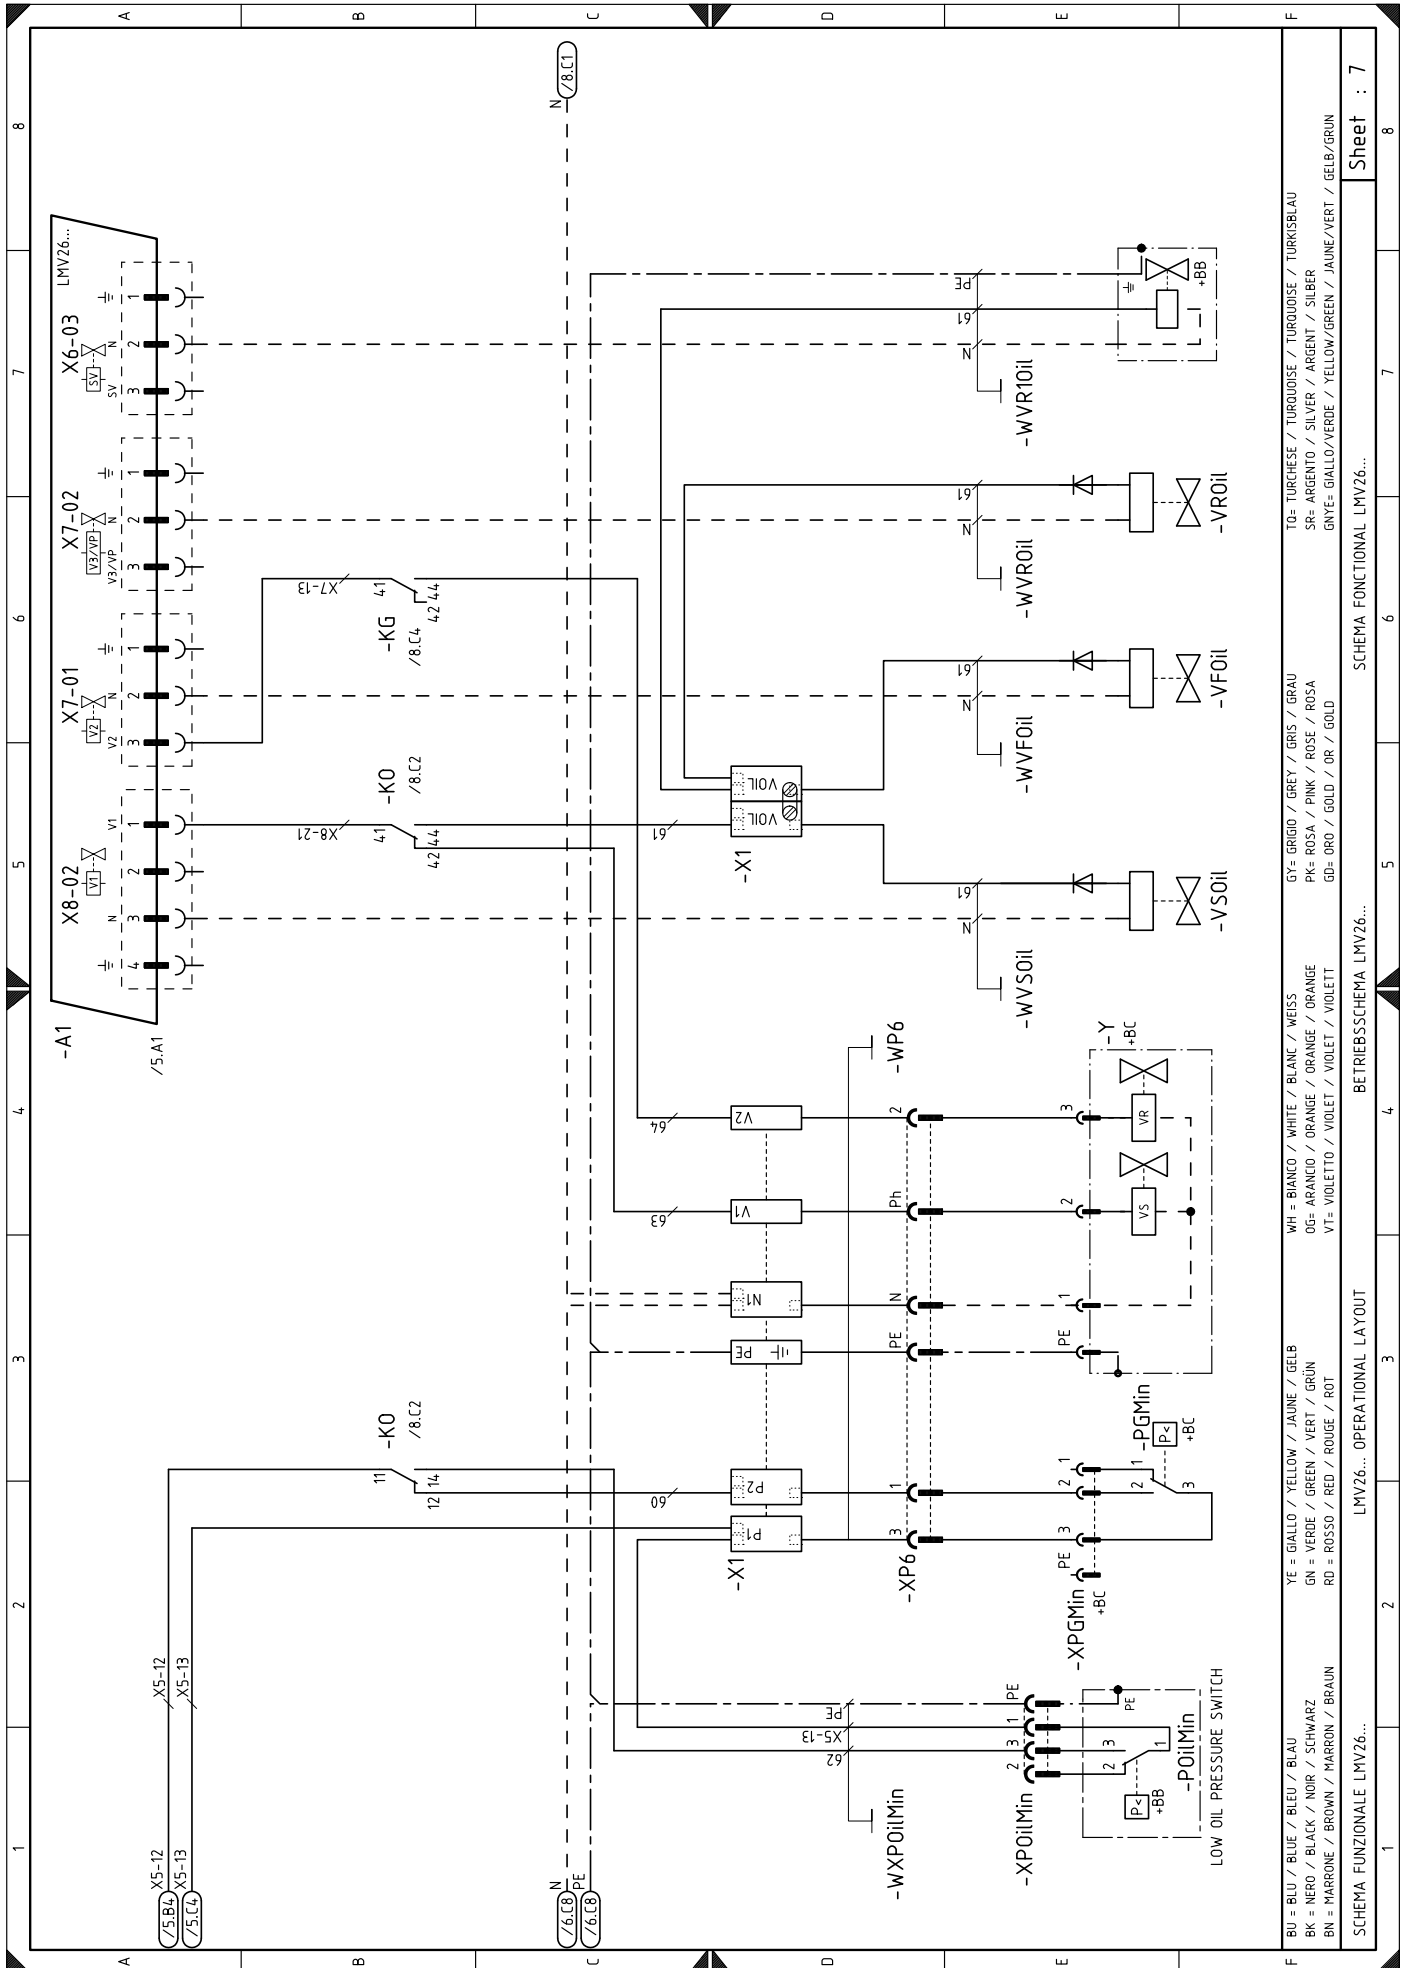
A B C D E F

8 7 6 5 4 3 2 1

/8.C1
N

LMV26...
X6-03
SV
X7-02
V3/VP
X7-01
V2
X8-02
V1
N

-A1
/5.A1

X7-13
41
42 44
-KG
/8.C4

-KO
/8.C2
X8-21
41
42 44

61
VOIL
VOIL
-X1

PE
61
N
-WVR1Oil
+BB

61
N
-WVROil
-VROil

61
N
-WVFOil
-VFOil

61
N
-WVSOil
-VSOil

-WP6
-Y
+BC

64
V2
2
3
VR

63
V1
Ph
2
VS

N1
N
1

PE
PE
PE

-KO
/8.C2
11 14
12 14

60
P2
1
2 1
-PGMin
P<
+BC
2 3

P1
3
3
-X1
-XP6
PE
-XPGMin
+BC

X5-12
X5-13

PE
PE
PE
X5-13
1
62
3
2
3
2
1
-POilMin
P<
+BB
-WXPOilMin
-XPOilMin
LOW OIL PRESSURE SWITCH

X5-12
X5-13
/5.B4
/5.C4

N
PE
/6.C8
/6.C8

BU = BLU / BLUE / BLEU / BLAU
BK = NERO / BLACK / NOIR / SCHWARZ
BN = MARRONE / BROWN / MARRON / BRAUN
YE = GIALLO / YELLOW / JAUNE / GELB
GN = VERDE / GREEN / VERT / GRÜN
RD = ROSSO / RED / ROUGE / ROT
WH = BIANCO / WHITE / BLANC / WEISS
OG= ARANCIO / ORANGE / ORANGE / ORANGE
VT= VIOLETTO / VIOLET / VIOLET / VIOLETT
GY= GRIGIO / GREY / GRIS / GRAU
PK= ROSA / PINK / ROSE / ROSA
GD= ORO / GOLD / OR / GOLD
TQ= TURCHESE / TURQUOISE / TURQUOISE / TURKISBLAU
SR= ARGENTO / SILVER / ARGENT / SILBER
GNYE= GIALLO/VERDE / YELLOW/GREEN / JAUNE/VERT / GELB/GRUN

SCHEMA FUNZIONALE LMV26...
LMV26... OPERATIONAL LAYOUT
BETRIEBSSCHEMA LMV26...
SCHEMA FONCTIONAL LMV26...
Sheet : 7